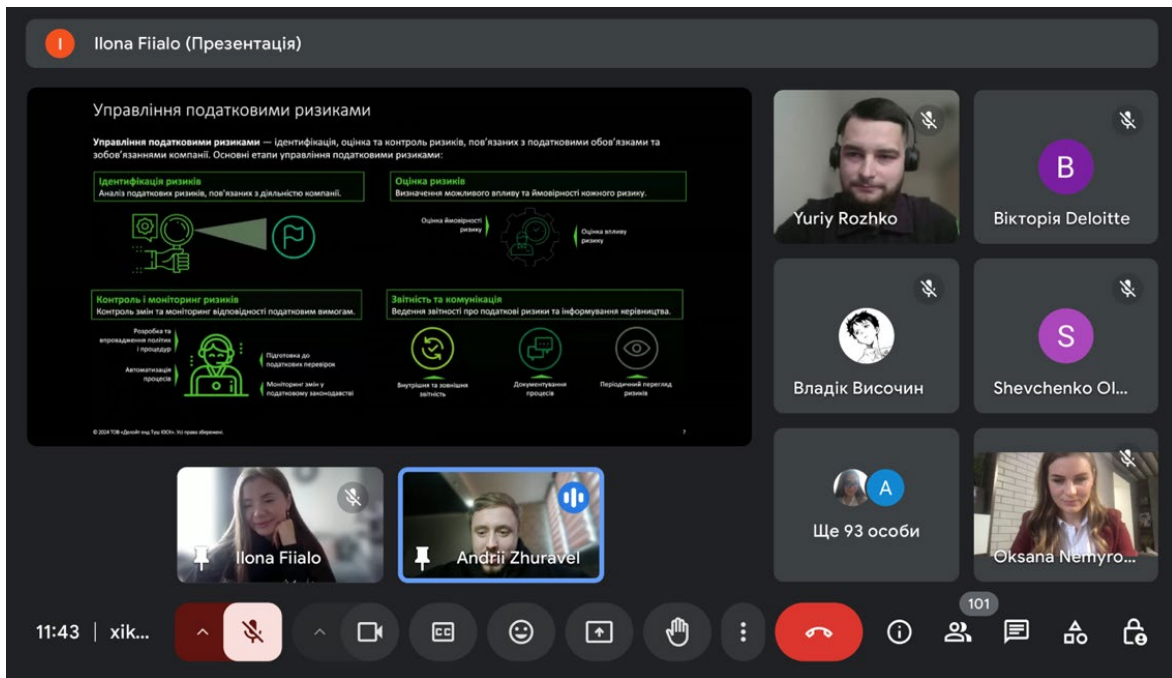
I

Ilona Fiialo (Презентація)

Управління податковими ризиками

**Управління податковими ризиками** — ідентифікація, оцінка та контроль ризиків, пов'язаних з податковими обов'язками та зобов'язаннями компанії. Основні етапи управління податковими ризиками:

Ідентифікація ризиків
Аналіз податкових ризиків, пов'язаних з діяльністю компанії.

Оцінка ризиків
Визначення можливого впливу та ймовірності кожного ризику.

Оцінка ймовірності ризику

Оцінка впливу ризику

Контроль і моніторинг ризиків
Контроль змін та моніторинг відповідності податковим вимогам.

Розробка та впровадження політик і процедур

Автоматизація процесів

Підготовка до податкових перевірок

Моніторинг змін у податковому законодавстві

Звітність та комунікація
Ведення звітності про податкові ризики та інформування керівництва.

Внутрішня та зовнішня звітність

Документування процесів

Періодичний перегляд ризиків

© 2024 ТОВ «Делойт енд Туш ЮСК». Усі права збережено.

7

Yuriy Rozhko

B

Вікторія Deloitte

Владік Височин

S

Shevchenko Ol...

A

Ще 93 особи

Oksana Nemyro...

Ilona Fiialo

Andrii Zhuravel

11:43 | xik...

101